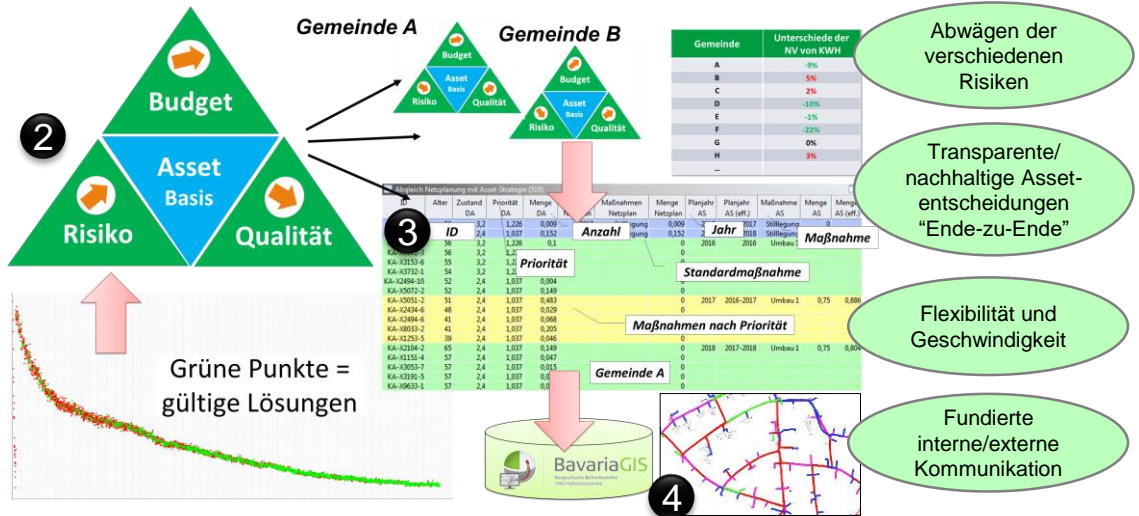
2

Budget

Asset
Basis

Risiko

Qualität

Gemeinde A

Budget
Asset
Basis
Risiko
Qualität

Gemeinde B

Budget
Asset
Basis
Risiko
Qualität

| Gemeinde | Unterschiede der NV von KWH |
|---|---|
| A | -9% |
| B | 5% |
| C | 2% |
| D | -10% |
| E | -1% |
| F | -22% |
| G | 0% |
| H | 3% |

Abwägen der verschiedenen Risiken

Transparente/ nachhaltige Assetentscheidungen "Ende-zu-Ende"

Flexibilität und Geschwindigkeit

Fundierte interne/externe Kommunikation

Abgleich Netzplanung mit Asset-Strategie (519)

| ID | Alter | Zustand DA | Priorität DA | Menge DA | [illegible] | Maßnahmen Netzplan | Menge Netzplan | Planjahr AS | Planjahr AS (eff.) | Maßnahme AS | Menge AS | Menge AS (eff.) |
|---|---|---|---|---|---|---|---|---|---|---|---|---|
| | 56 | 3,2 | 1,226 | 0,009 | | Stilllegung | 0,009 | | 2017 | Stilllegung | 0 | |
| | | 2,4 | 1,037 | 0,152 | | Stilllegung | 0,152 | | 2018 | Stilllegung | 0 | |
| | 56 | 3,2 | 1,226 | 0,1 | | | 0 | 2016 | 2016 | Umbau 1 | | |
| KA-X3153-6 | 55 | 3,2 | 1,2 | | | | | | | | | |
| KA-X3732-1 | 54 | 3,2 | 1,2 | | | | | | | | | |
| KA-X2494-10 | 52 | 2,4 | 1,037 | 0,004 | | | | | | | | |
| KA-X5072-2 | 52 | 2,4 | 1,037 | 0,149 | | | 0 | | | | | |
| KA-X5051-2 | 51 | 2,4 | 1,037 | 0,483 | | | 0 | 2017 | 2016-2017 | Umbau 1 | 0,75 | 0,886 |
| KA-X2434-6 | 48 | 2,4 | 1,037 | 0,029 | | | 0 | | | | | |
| KA-X2494-6 | 41 | 2,4 | 1,037 | 0,968 | | | 0 | | | | | |
| KA-X8033-2 | 41 | 2,4 | 1,037 | 0,205 | | | 0 | | | | | |
| KA-X1253-5 | 39 | 2,4 | 1,037 | 0,046 | | | 0 | | | | | |
| KA-X2104-2 | 65 | 2,4 | 1,037 | 0,149 | | | 0 | 2018 | 2017-2018 | Umbau 1 | 0,75 | 0,804 |
| KA-X1151-4 | 57 | 2,4 | 1,037 | 0,047 | | | 0 | | | | | |
| KA-X3053-7 | 57 | 2,4 | 1,037 | 0,015 | | | 0 | | | | | |
| KA-X3191-5 | 57 | 2,4 | 1,037 | 0, | | | 0 | | | | | |
| KA-X9633-1 | 57 | 2,4 | 1,037 | 0, | | | 0 | | | | | |

3
ID
Anzahl
Jahr
Maßnahme
Priorität
Standardmaßnahme
Maßnahmen nach Priorität
Gemeinde A

Grüne Punkte = gültige Lösungen

BavariaGIS
Geographische Betriebsmittel Informationssysteme

4